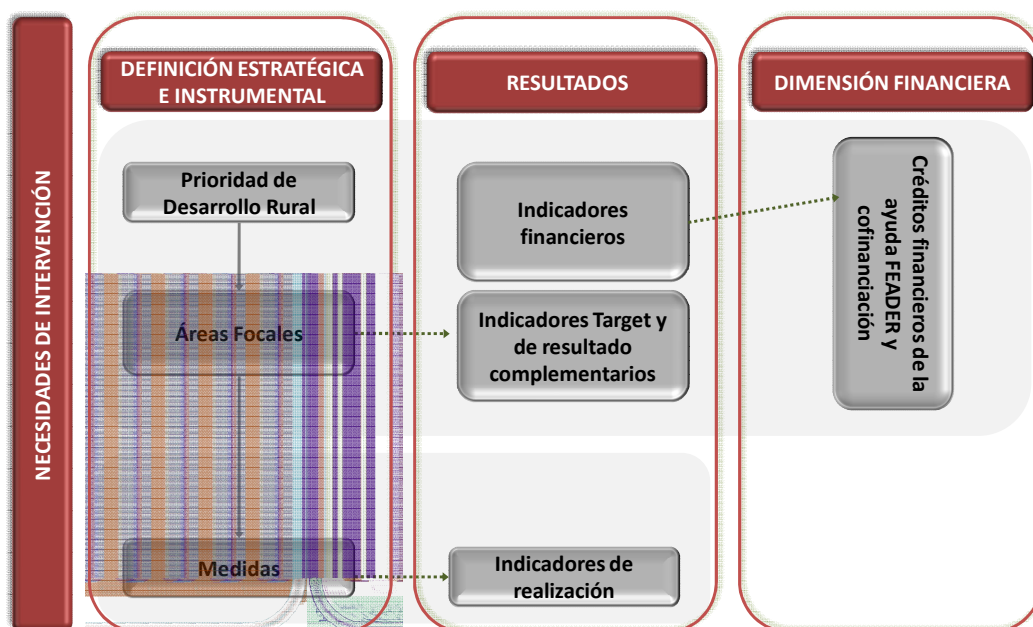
NECESIDADES DE INTERVENCIÓN

DEFINICIÓN ESTRATÉGICA E INSTRUMENTAL

Prioridad de Desarrollo Rural

Áreas Focales

Medidas

RESULTADOS

Indicadores financieros

Indicadores Target y de resultado complementarios

Indicadores de realización

DIMENSIÓN FINANCIERA

Créditos financieros de la ayuda FEADER y cofinanciación